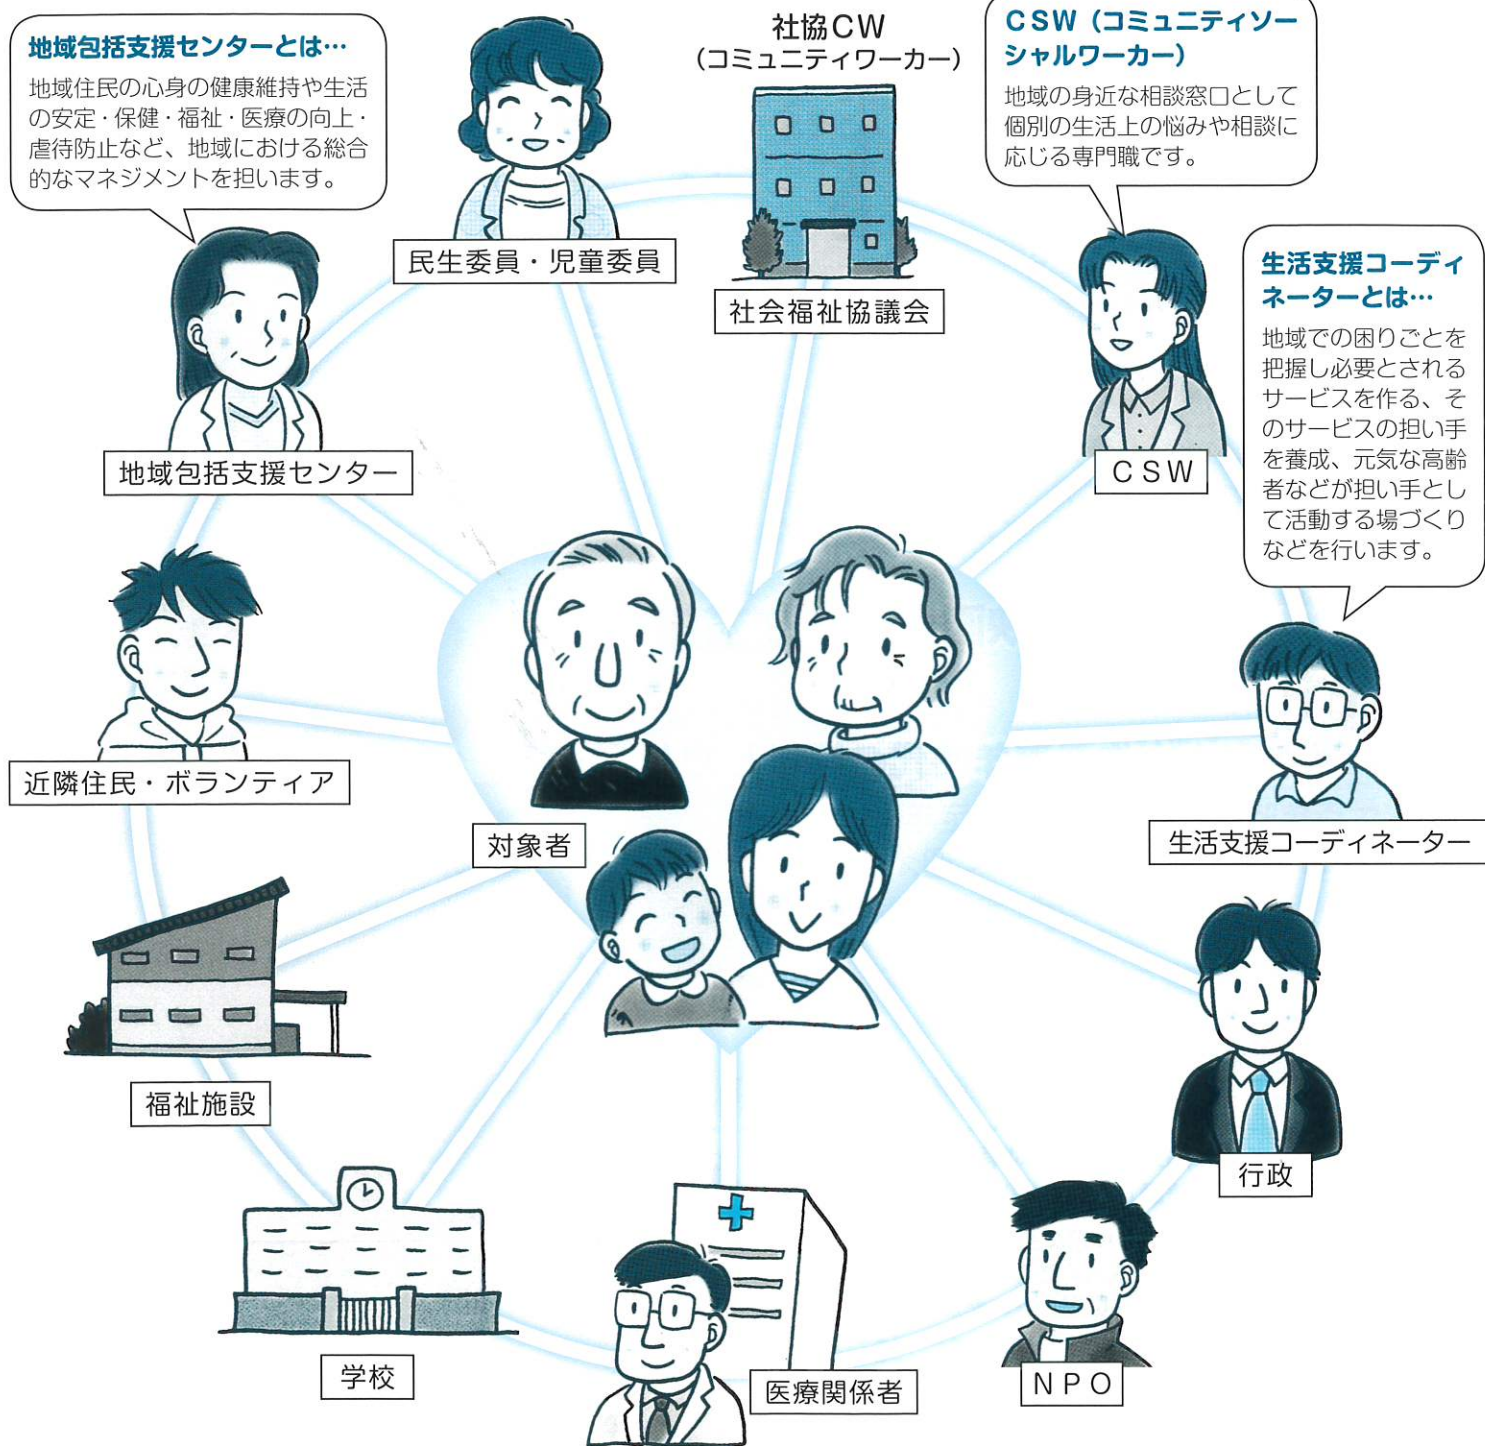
地域包括支援センターとは…

地域住民の心身の健康維持や生活の安定・保健・福祉・医療の向上・虐待防止など、地域における総合的なマネジメントを担います。

民生委員・児童委員

社協CW
（コミュニティワーカー）

社会福祉協議会

CSW（コミュニティソーシャルワーカー）

地域の身近な相談窓口として個別の生活上の悩みや相談に応じる専門職です。

CSW

生活支援コーディネーターとは…

地域での困りごとを把握し必要とされるサービスを作る、そのサービスの担い手を養成、元気な高齢者などが担い手として活動する場づくりなどを行います。

地域包括支援センター

近隣住民・ボランティア

対象者

生活支援コーディネーター

福祉施設

行政

学校

医療関係者

NPO